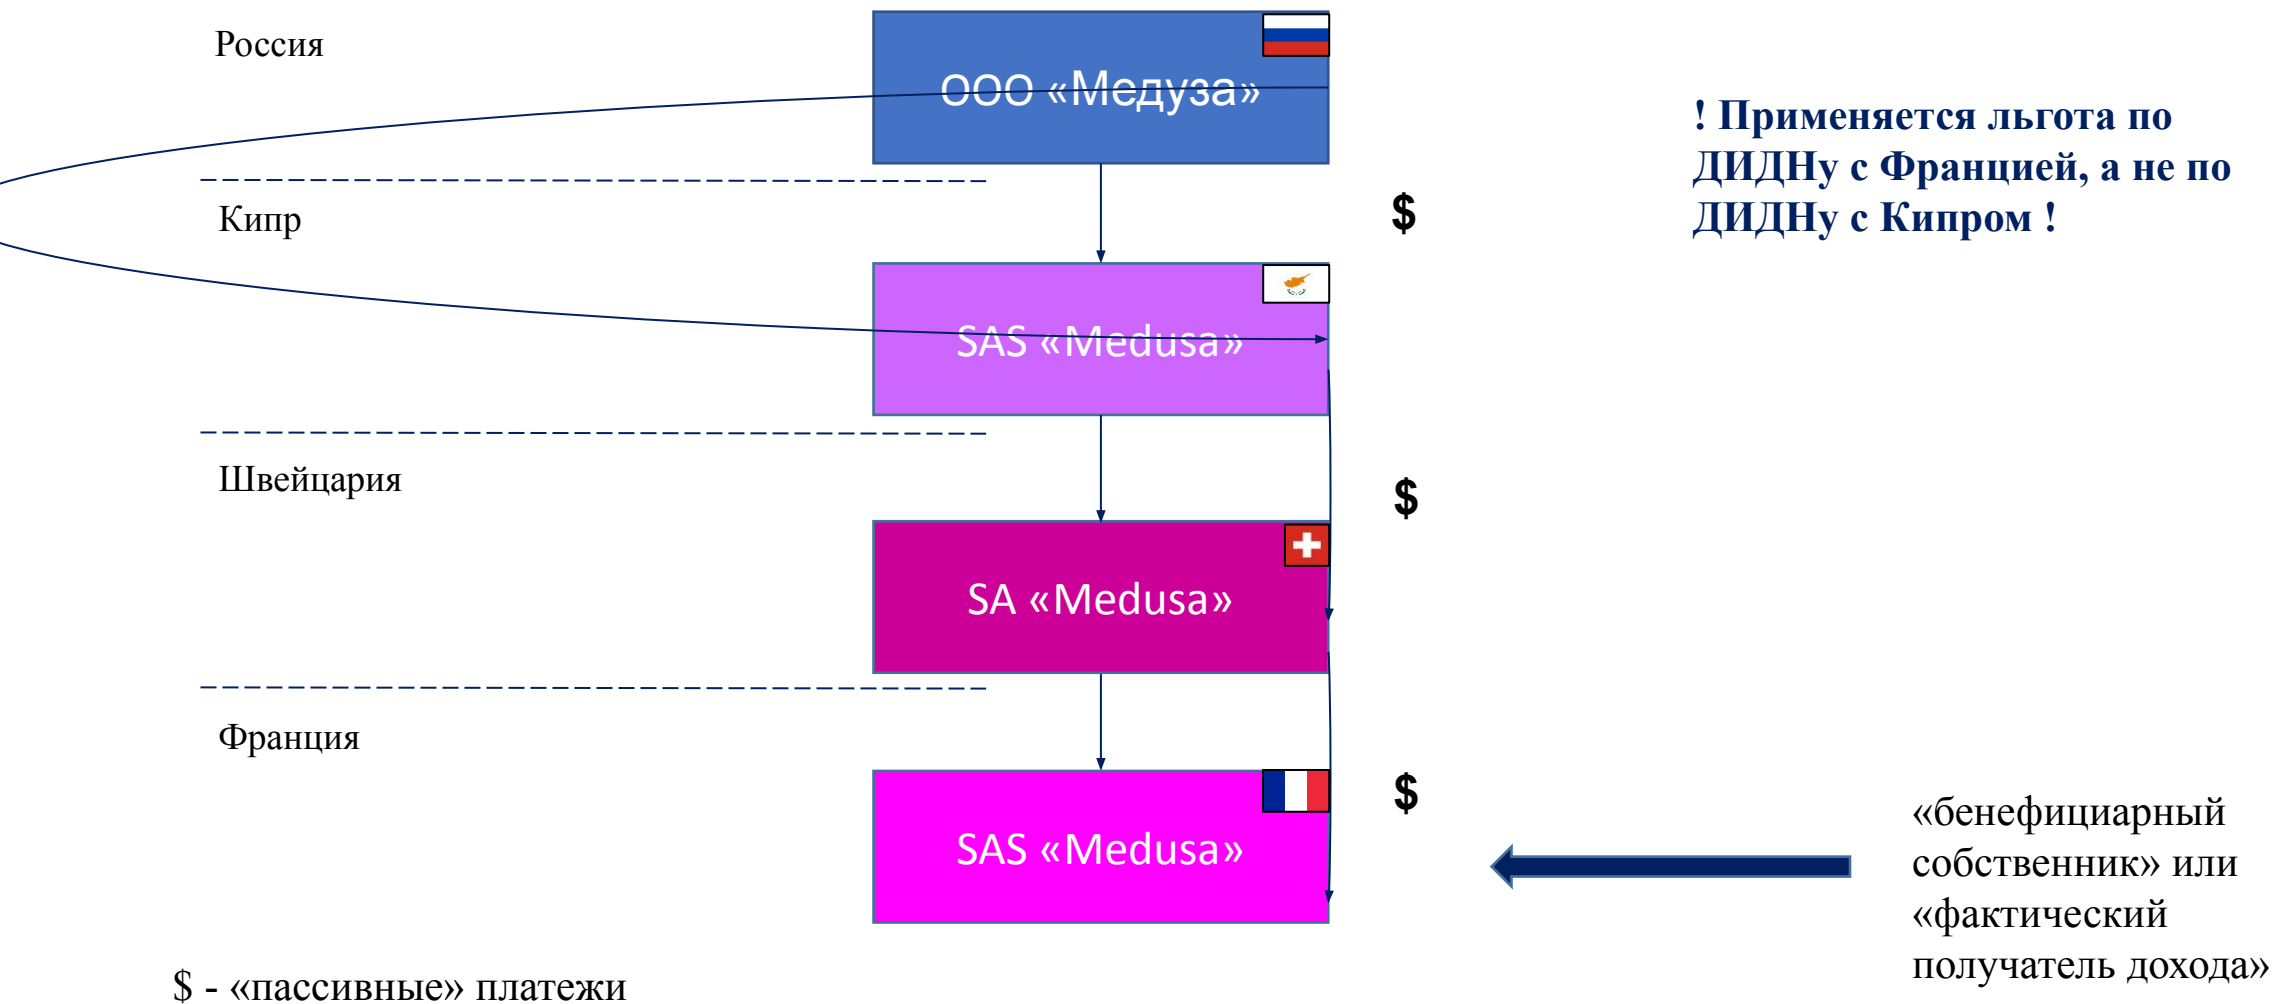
Россия

ООО «Медуза»

Кипр

SAS «Medusa»

Швейцария

SA «Medusa»

Франция

SAS «Medusa»

$

$

$

! Применяется льгота по ДИДНу с Францией, а не по ДИДНу с Кипром !

«бенефициарный собственник» или «фактический получатель дохода»

$ - «пассивные» платежи